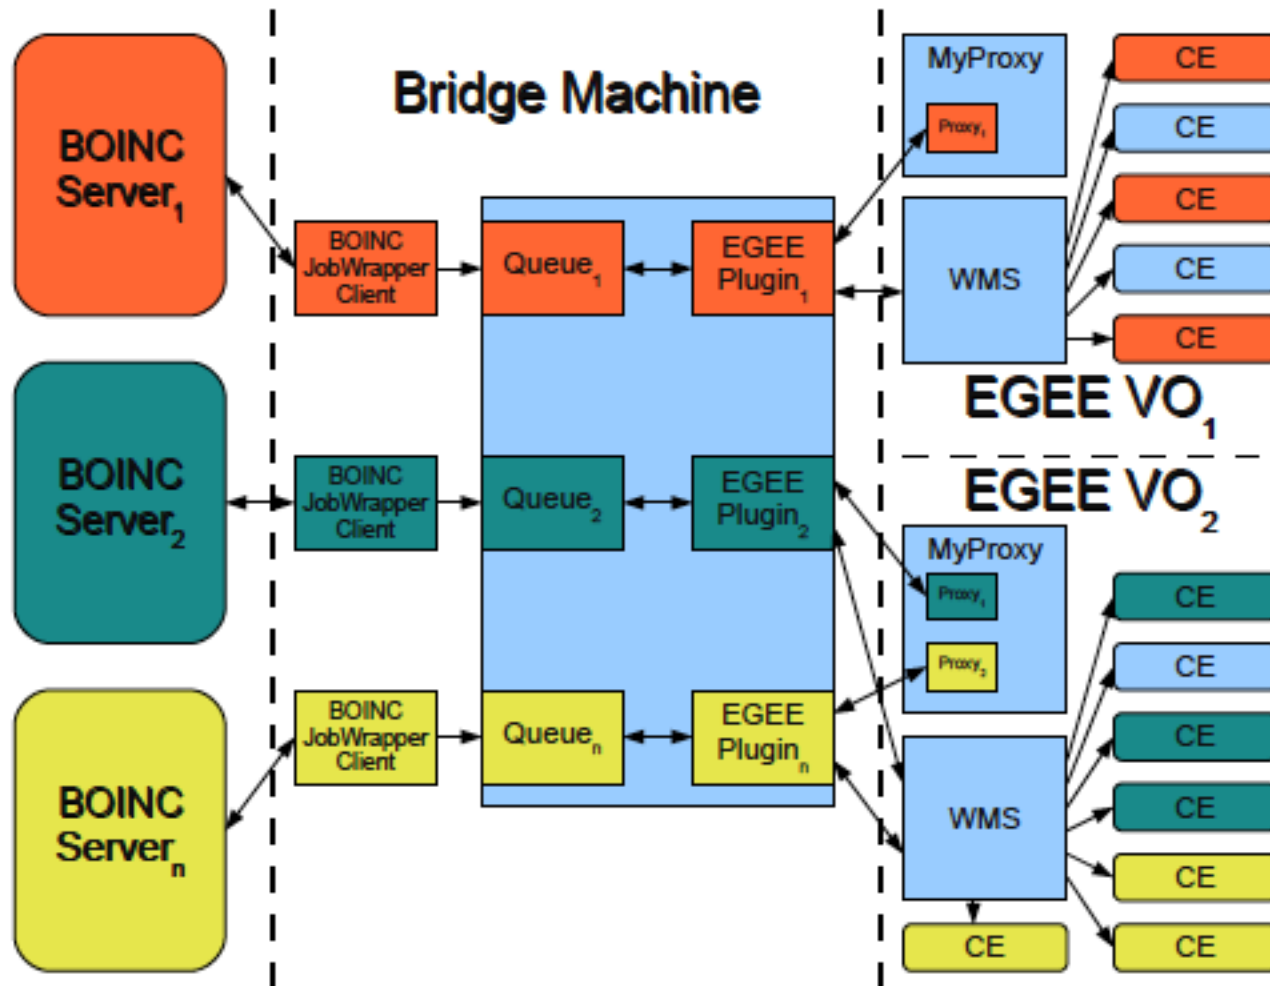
Bridge Machine

BOINC $Server_1$

BOINC JobWrapper Client

$Queue_1$

EGEE $Plugin_1$

MyProxy

$Proxy_1$

WMS

CE

CE

CE

CE

CE

EGEE $VO_1$

BOINC $Server_2$

BOINC JobWrapper Client

$Queue_2$

EGEE $Plugin_2$

EGEE $VO_2$

MyProxy

$Proxy_1$

$Proxy_2$

CE

CE

CE

CE

CE

CE

BOINC $Server_n$

BOINC JobWrapper Client

$Queue_n$

EGEE $Plugin_n$

WMS

CE